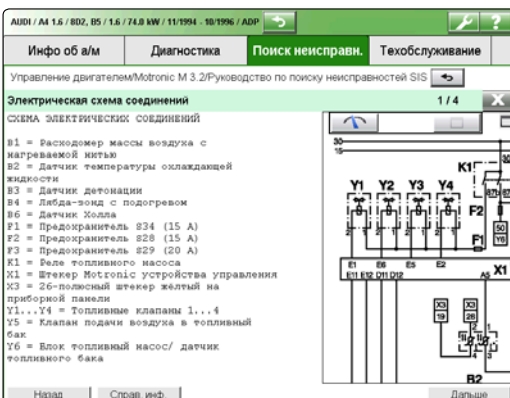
AUDI / A4 1.6 / 8D2, B5 / 1.6 / 74.0 kW / 11/1994 - 10/1996 / ADP

Инфо об а/м | Диагностика | Поиск неисправн. | Техобслуживание

Управление двигателем/Motronic M 3.2/Руководство по поиску неисправностей SIS

Электрическая схема соединений 1 / 4

СХЕМА ЭЛЕКТРИЧЕСКИХ СОЕДИНЕНИЙ

B1 = Расходомер массы воздуха с нагреваемой нитью
B2 = Датчик температуры охлаждающей жидкости
B3 = Датчик детонации
B4 = Лябда-зонд с подогревом
B6 = Датчик Холла
F1 = Предохранитель S34 (15 A)
F2 = Предохранитель S28 (15 A)
F3 = Предохранитель S29 (20 A)
K1 = Реле топливного насоса
X1 = Штекер Motronic устройства управления
X3 = 26-полюсный штекер жёлтый на приборной панели
Y1...Y4 = Топливные клапаны 1...4
Y5 = Клапан подачи воздуха в топливный бак
Y6 = Блок топливный насос/ датчик топливного бака

30
15
K1
Y1 Y2 Y3 Y4
F2
50
Y6
F1
E11 E12 D11 D12 E5 E2
A5 X1
X3 19
X3 26
B2

Назад | Справ.инф. | Дальше